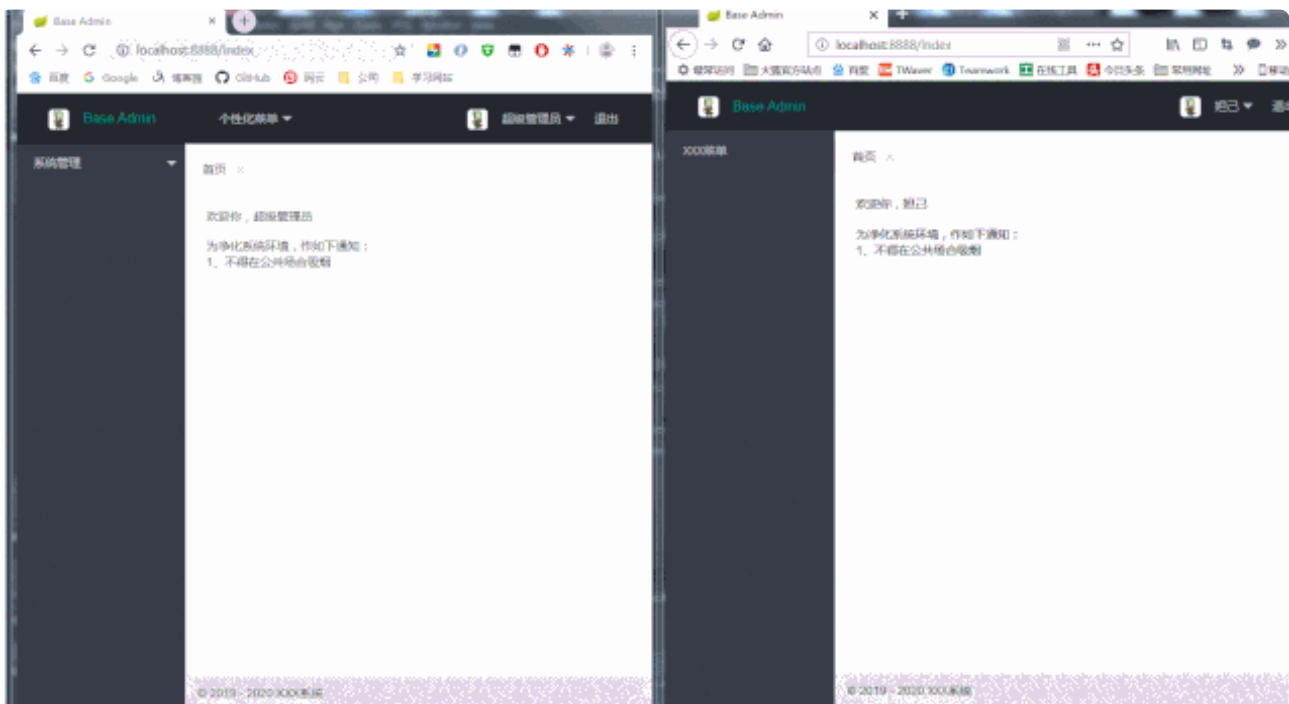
Base Admin ×

localhost:8888/index

百度 Google 博客园 GitHub 阿云 公司 学习网站

Base Admin 个性化菜单 超级管理员 退出

系统管理

首页 ×

欢迎你，超级管理员

为净化系统环境，作如下通知：
1、不得在公共场合吸烟

© 2019 - 2020 XXX系统

Base Admin ×

localhost:8888/index

最常访问 火狐官方站点 百度 TWaver Teamwork 在线工具 今日头条 常用网址 移动

Base Admin 路己 退

XXX菜单

首页 ×

欢迎你，路己

为净化系统环境，作如下通知：
1、不得在公共场合吸烟

© 2019 - 2020 XXX系统